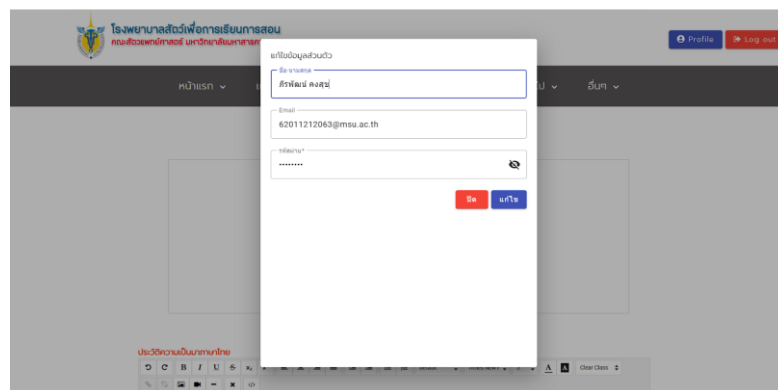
โรงพยาบาลสัตว์เพื่อการเรียนการสอน
คณะสัตวแพทยศาสตร์ มหาวิทยาลัยมหาสารคาม

Profile
Log out

หน้าแรก
อื่นๆ

แก้ไขข้อมูลส่วนตัว

ชื่อ-นามสกุล
สิรพัฒน์ คงสุข

Email
62011212063@msu.ac.th

รหัสผ่าน *
•••••••••

ปิด
แก้ไข

ประวัติความเป็นมาภาษาไทย

Clear Class